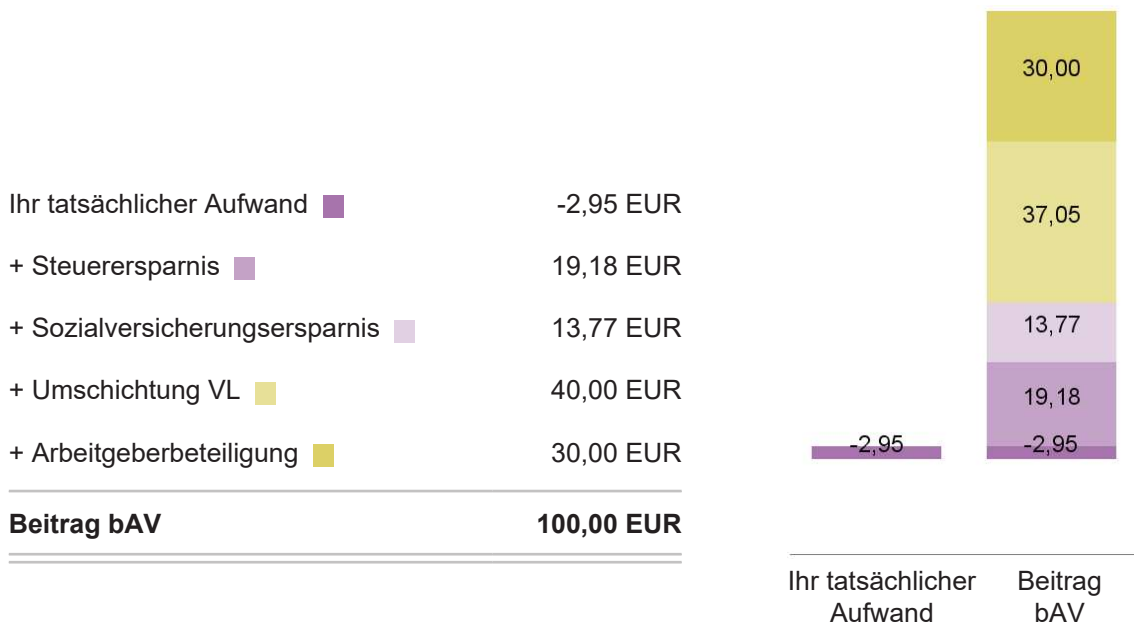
| | |
|---|---|
| Ihr tatsächlicher Aufwand | -2,95 EUR |
| + Steuerersparnis | 19,18 EUR |
| + Sozialversicherungsersparnis | 13,77 EUR |
| + Umschichtung VL | 40,00 EUR |
| + Arbeitgeberbeteiligung | 30,00 EUR |
| **Beitrag bAV** | **100,00 EUR** |

30,00

37,05

13,77

19,18

-2,95

-2,95

Ihr tatsächlicher Aufwand

Beitrag bAV